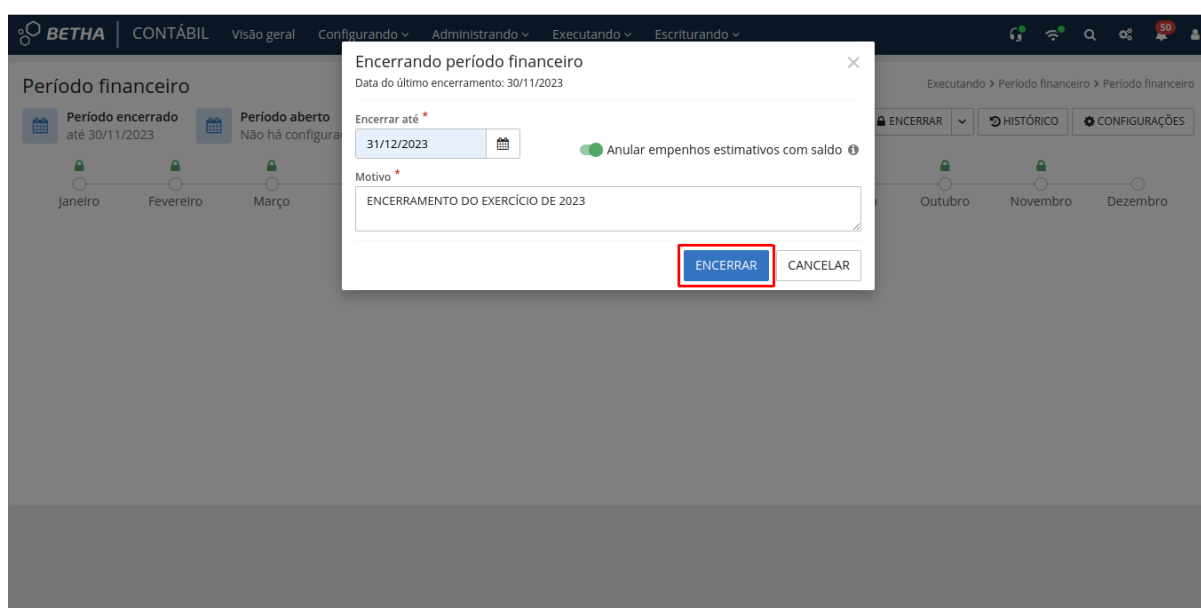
BETHA | CONTÁBIL Visão geral Configurando ∨ Administrando ∨ Executando ∨ Escriturando ∨

50

Período financeiro

Executando > Período financeiro > Período financeiro

Período encerrado
até 30/11/2023

Período aberto
Não há configura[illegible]

ENCERRAR ∨ HISTÓRICO CONFIGURAÇÕES

Janeiro Fevereiro Março Outubro Novembro Dezembro

Encerrando período financeiro
Data do último encerramento: 30/11/2023

Encerrar até *
31/12/2023

Anular empenhos estimativos com saldo

Motivo *
ENCERRAMENTO DO EXERCÍCIO DE 2023

ENCERRAR CANCELAR